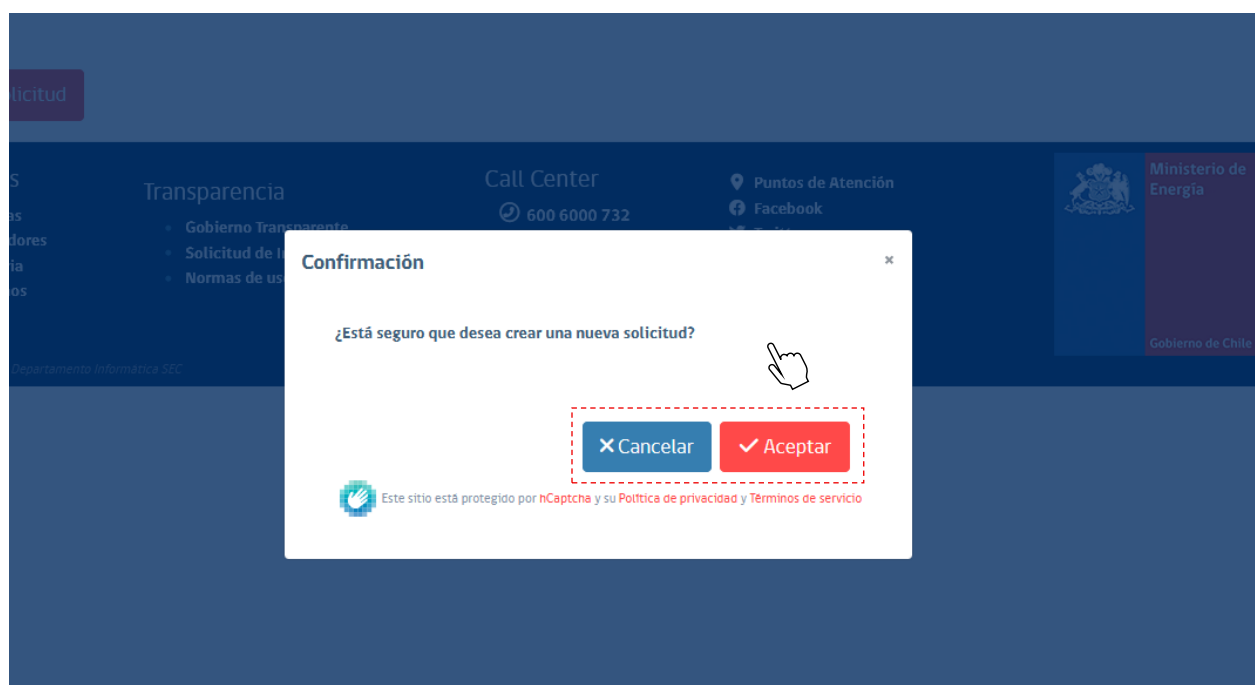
licitud

s
as
dores
ia
os

Transparencia
Gobierno Transparente
Solicitud de I
Normas de us

Call Center
600 6000 732

Puntos de Atención
Facebook

Ministerio de Energía

Gobierno de Chile

Departamento Informática SEC

Confirmación
×

¿Está seguro que desea crear una nueva solicitud?

✕ Cancelar
✓ Aceptar

Este sitio está protegido por hCaptcha y su Política de privacidad y Términos de servicio